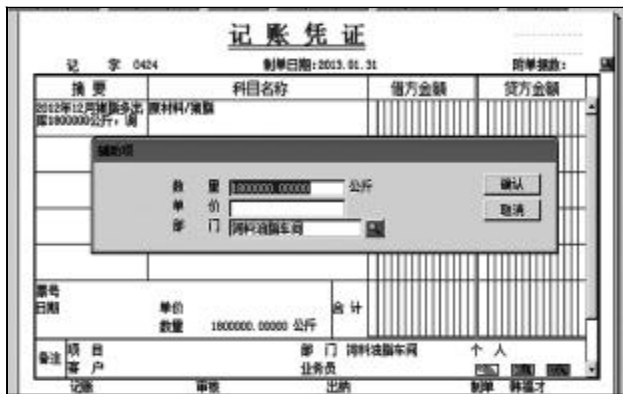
记 账 凭 证

记 字 0424 制单日期：2013.01.31 附单据数：

| 摘 要 | 科目名称 | 借方金额 | 贷方金额 |
|---|---|---|---|
| 2012年12月猪脂多出库1800000公斤，调 | 原材料/猪脂 | | |

辅助项

数 量 1800000.00000 公斤

单 价

部 门 饲料油脂车间

确认

取消

票号

日期

单价

数量 1800000.00000 公斤

合 计

备注 项 目 部 门 饲料油脂车间 个 人

客 户 业务员

记账 审核 出纳 制单 韩福才